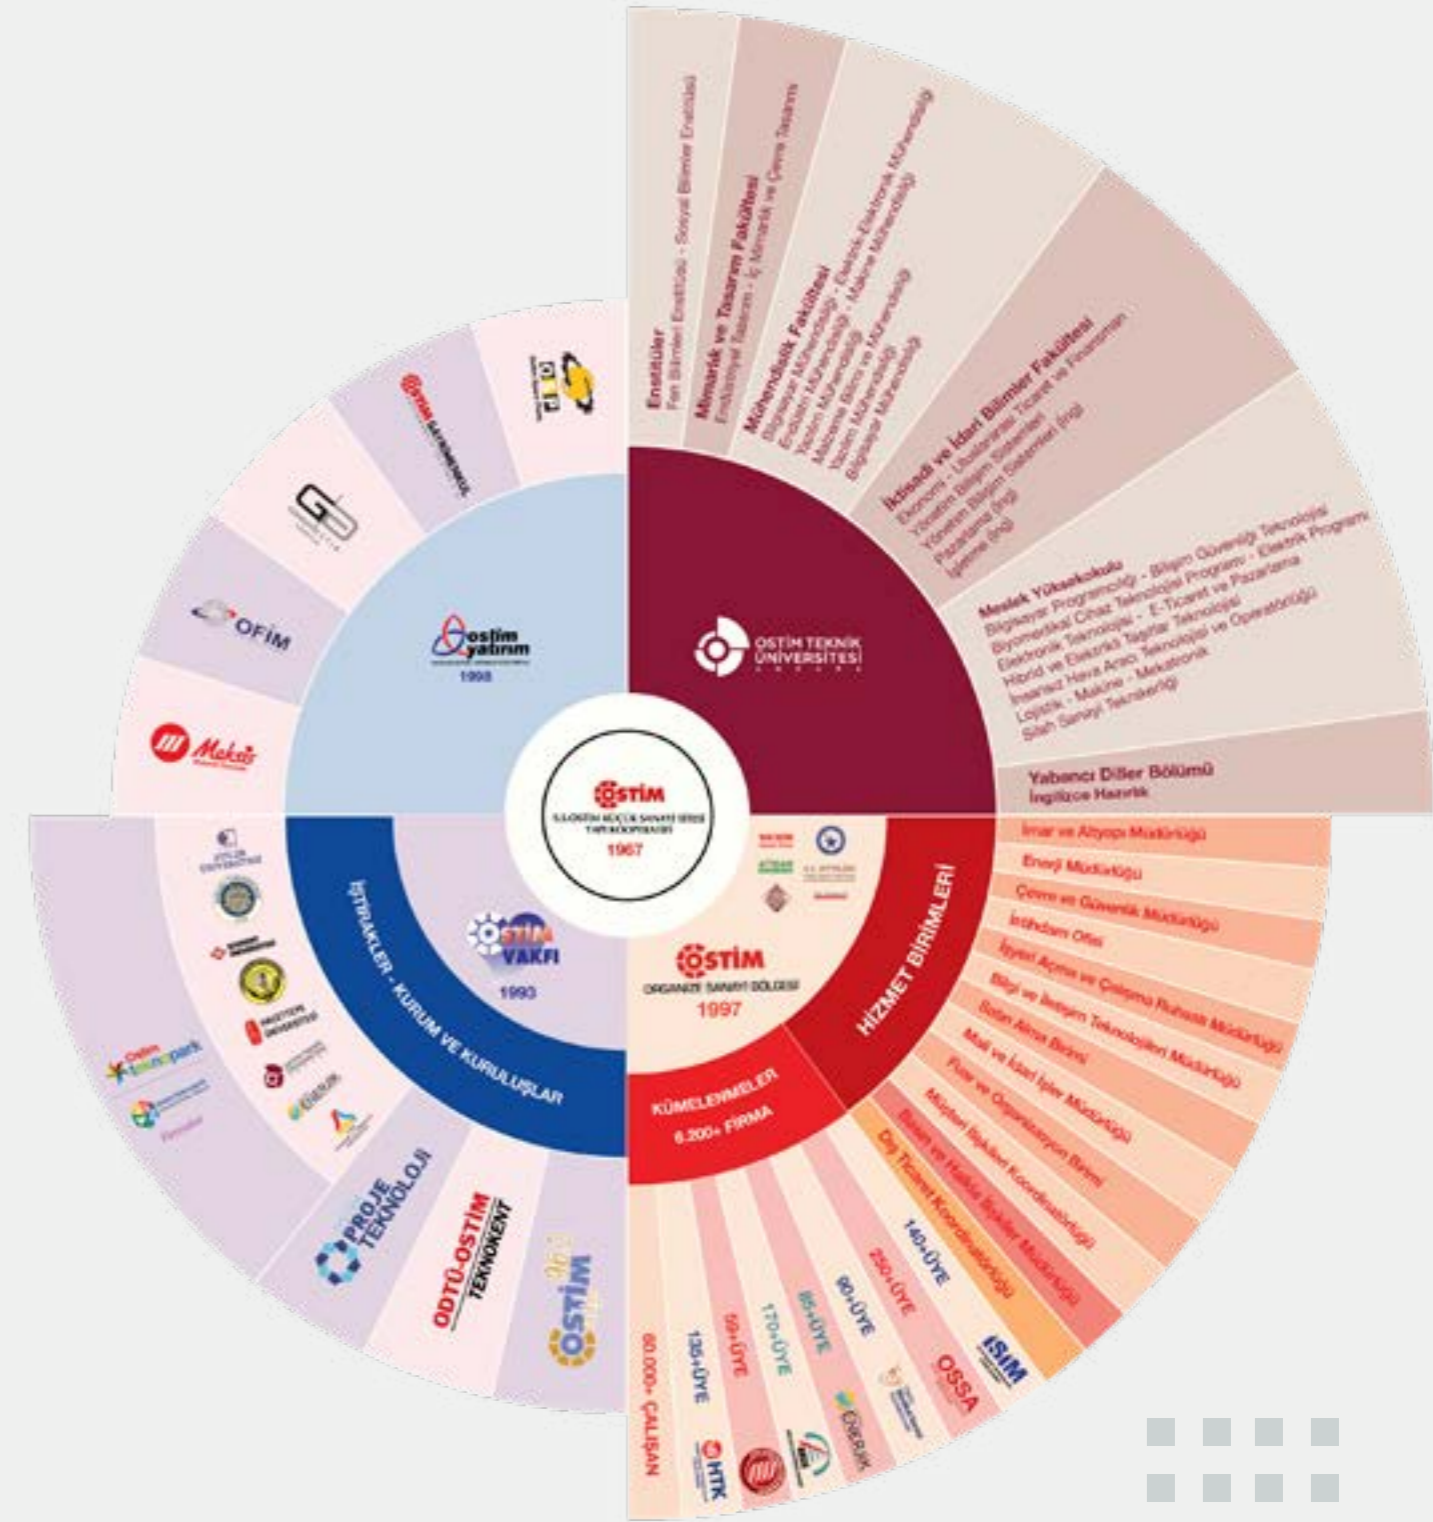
Enstitüler
Fen Bilimleri Enstitüsü - Sosyal Bilimler Enstitüsü

Mimarlık ve Tasarım Fakültesi
Endüstriyel Tasarım - İç Mimarlık ve Çevre Tasarımı

Mühendislik Fakültesi
Bilgisayar Mühendisliği - Elektrik-Elektronik Mühendisliği
Endüstri Mühendisliği - Makine Mühendisliği
Yazılım Mühendisliği
Malzeme Bilimi ve Mühendisliği
Yazılım Mühendisliği
Bilgisayar Mühendisliği

İktisadi ve İdari Bilimler Fakültesi
Ekonomi - Uluslararası Ticaret ve Finansman
Yönetim Bilişim Sistemleri
Yönetim Bilişim Sistemleri (İng)
Pazarlama (İng)
İşletme (İng)

Meslek Yüksekokulu
Bilgisayar Programcılığı - Bilgi Güvenliği Teknolojisi
Biyomedikal Cihaz Teknolojisi Programı - Elektrik Programı
Elektronik Teknolojisi - E-Ticaret ve Pazarlama
Hibrid ve Elektrikli Taşıtlar Teknolojisi
İnsansız Hava Aracı Teknolojisi ve Operatörlüğü
Lojistik - Makine - Mekatronik
Silah Sanayi Teknikerliği

Yabancı Diller Bölümü
İngilizce Hazırlık

OSTİM TEKNİK ÜNİVERSİTESİ

OSTİM
S.S.OSTİM KÜÇÜK SANAYİ SİTESİ YAPI KOOPERATİFİ
1967

ostim yatırım
1998

OFİM

Maksis

İŞTİRAKLER - KURUM VE KURULUŞLAR

OSTİM VAKFI
1993

OSTİM ORGANİZE SANAYİ BÖLGESİ
1997

HİZMET BİRİMLERİ

İmar ve Altyapı Müdürlüğü
Enerji Müdürlüğü
Çevre ve Güvenlik Müdürlüğü
İstihdam Ofisi
İşyeri Açma ve Çalışma Ruhsatı Müdürlüğü
Bilgi ve İletişim Teknolojileri Müdürlüğü
Satın Alma Birimi
Mali ve İdari İşler Müdürlüğü
Fuar ve Organizasyon Birimi
Müşteri İlişkileri Koordinatörlüğü
Basın ve Halkla İlişkiler Müdürlüğü
Dış Ticaret Koordinatörlüğü

KÜMELENMELER
6.200+ FİRMA

60.000+ ÇALIŞAN
135+ÜYE
HTK
59+ÜYE
170+ÜYE
85+ÜYE
90+ÜYE
250+ÜYE
140+ÜYE
OSSA
İSİM

Ostim teknopark

PROJE TEKNOLOJİ

ODTÜ-OSTİM TEKNOKENT

OSTİM